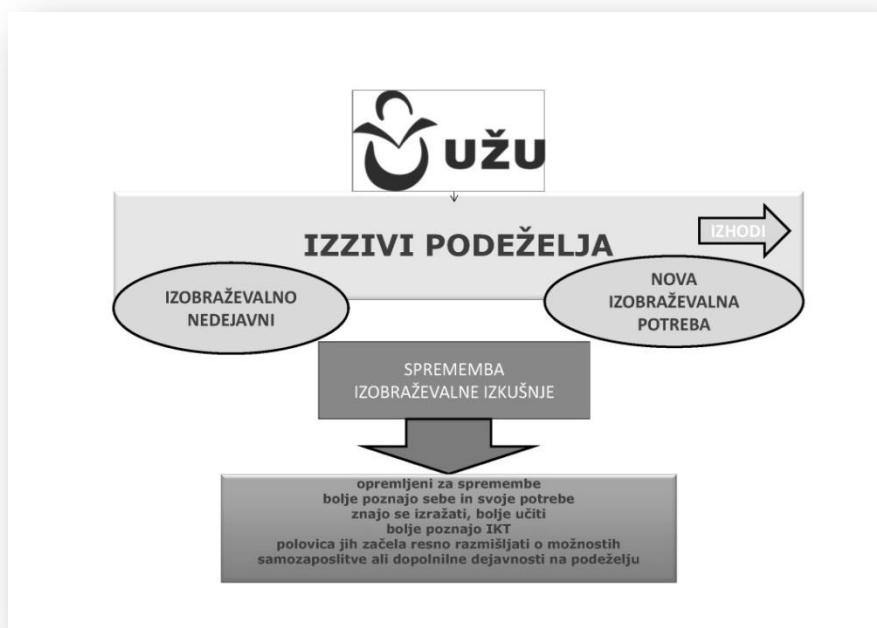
UŽU

IZZIVI PODEŽELJA

IZHODI

IZOBRAŽEVALNO NEDEJAVNI

NOVA IZOBRAŽEVALNA POTREBA

SPREMEMBA IZOBRAŽEVALNE IZKUŠNJE

opremljeni za spremembe
bolje poznajo sebe in svoje potrebe
znajo se izražati, bolje učiti
bolje poznajo IKT
polovica jih začela resno razmišljati o možnostih samozaposlitve ali dopolnilne dejavnosti na podeželju